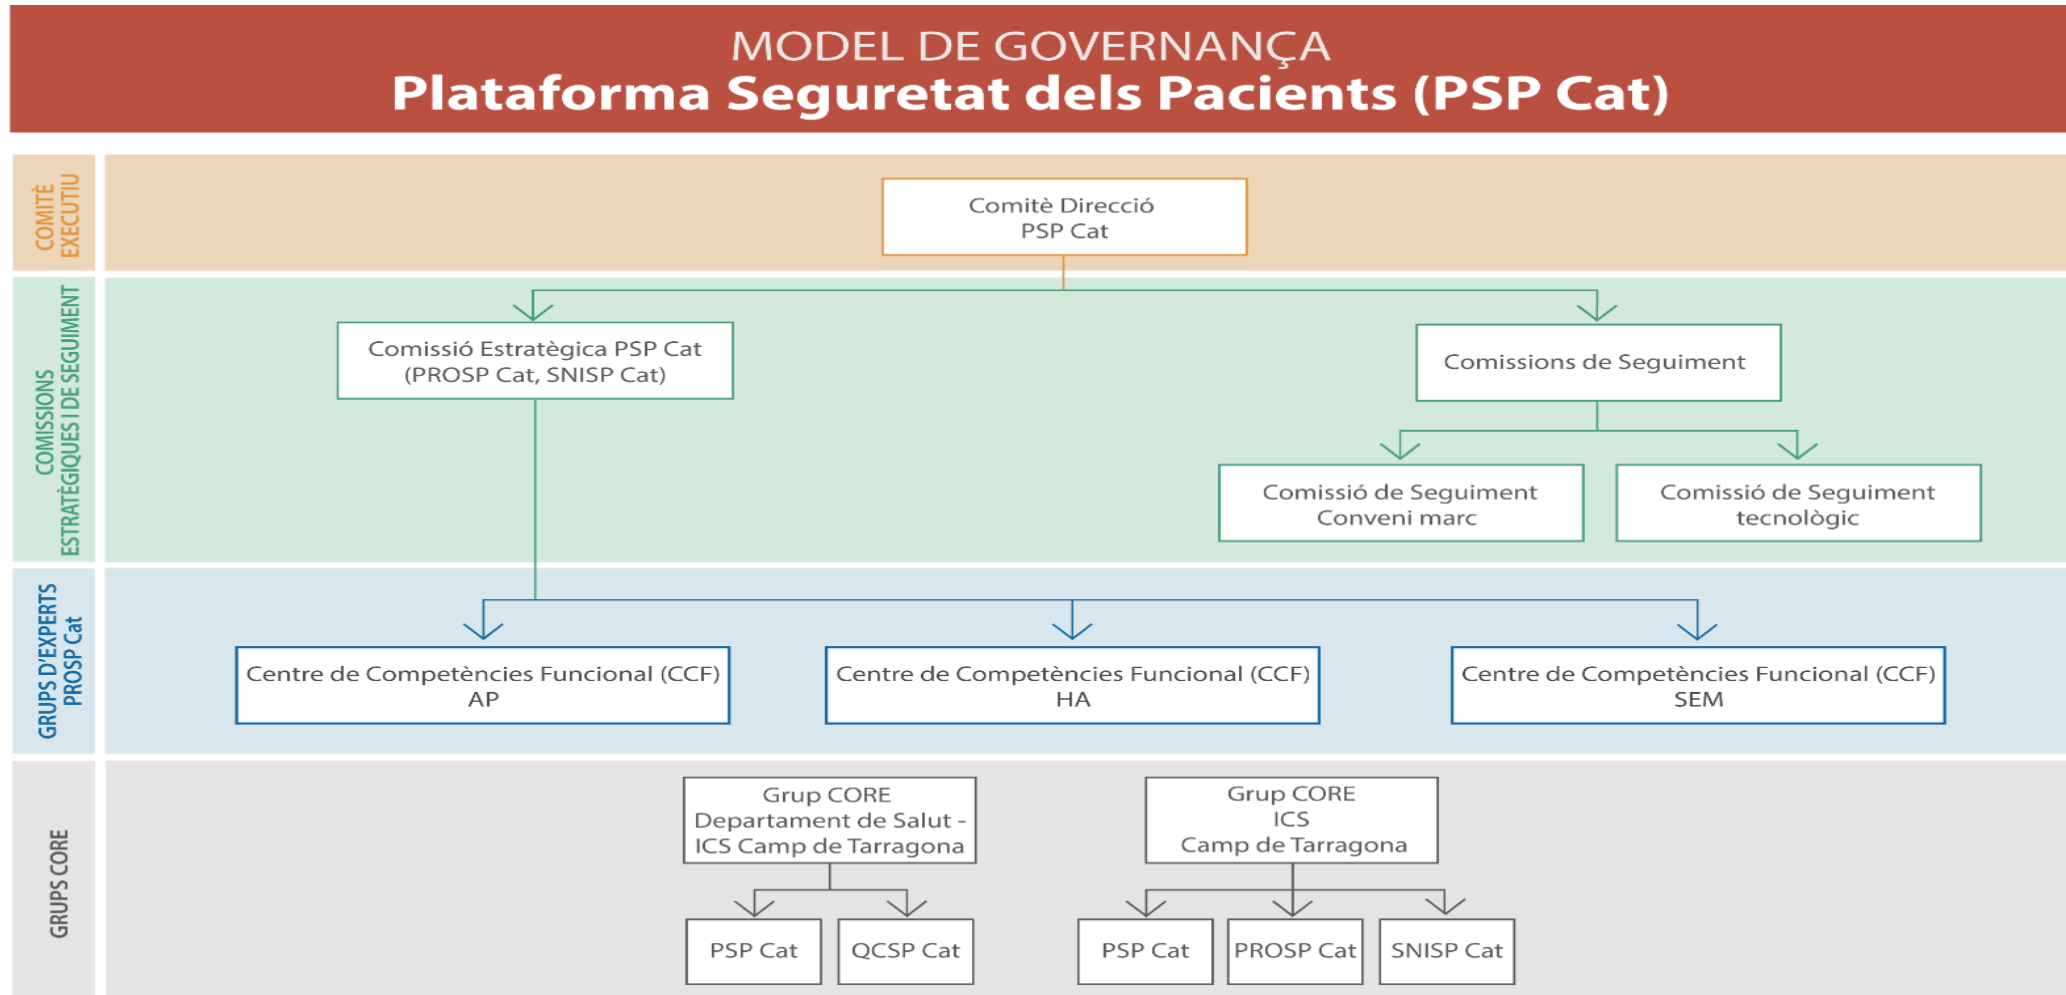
MODEL DE GOVERNANÇA
Plataforma Seguretat dels Pacients (PSP Cat)

COMITÈ EXECUTIU

Comitè Direcció
PSP Cat

COMISSIONS ESTRATÈGIQUES I DE SEGUIMENT

Comissió Estratègica PSP Cat
(PROSP Cat, SNISP Cat)

Comissions de Seguiment

Comissió de Seguiment
Conveni marc

Comissió de Seguiment
tecnològic

GRUPS D'EXPERTS PROSP Cat

Centre de Competències Funcional (CCF)
AP

Centre de Competències Funcional (CCF)
HA

Centre de Competències Funcional (CCF)
SEM

GRUPS CORE

Grup CORE
Departament de Salut -
ICS Camp de Tarragona

Grup CORE
ICS
Camp de Tarragona

PSP Cat

QCSP Cat

PSP Cat

PROSP Cat

SNISP Cat